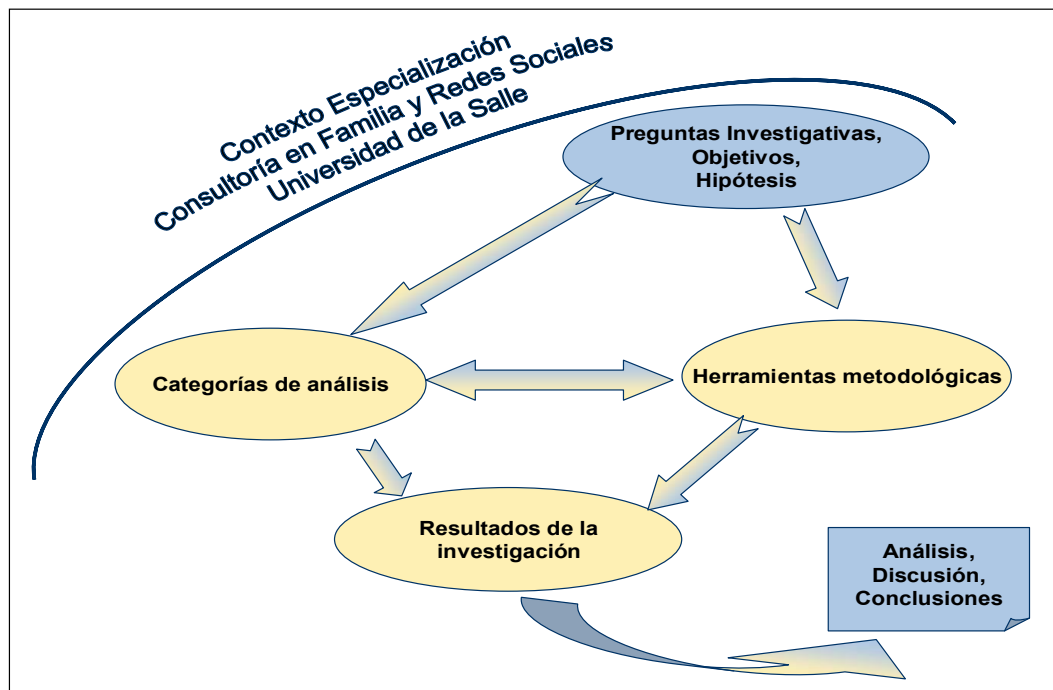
Contexto Especialización
Consultoría en Familia y Redes Sociales
Universidad de la Salle

Preguntas Investigativas,
Objetivos,
Hipótesis

Categorías de análisis

Herramientas metodológicas

Resultados de la investigación

Análisis,
Discusión,
Conclusiones